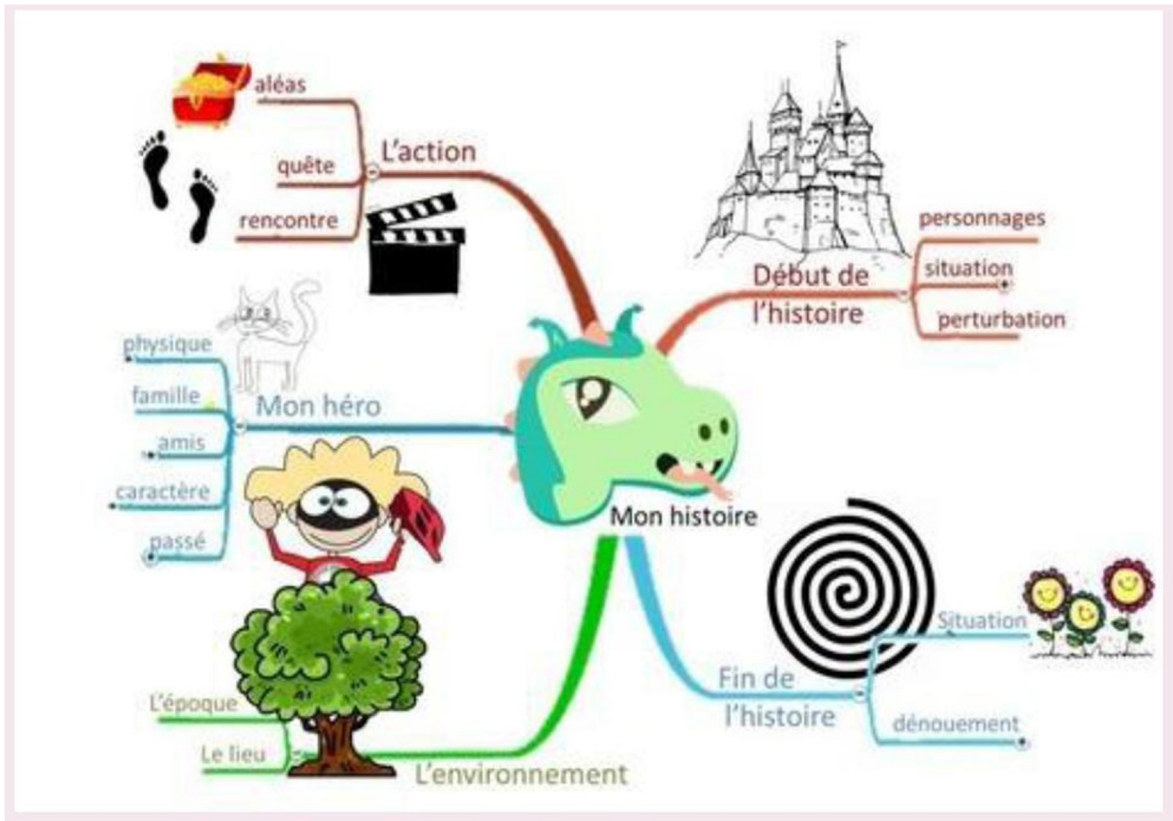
aléas
quête
rencontre
L'action

Début de l'histoire
personnages
situation
perturbation

physique
famille
amis
caractère
passé
Mon héro

Mon histoire

Fin de l'histoire
Situation
dénouement

L'époque
Le lieu
L'environnement